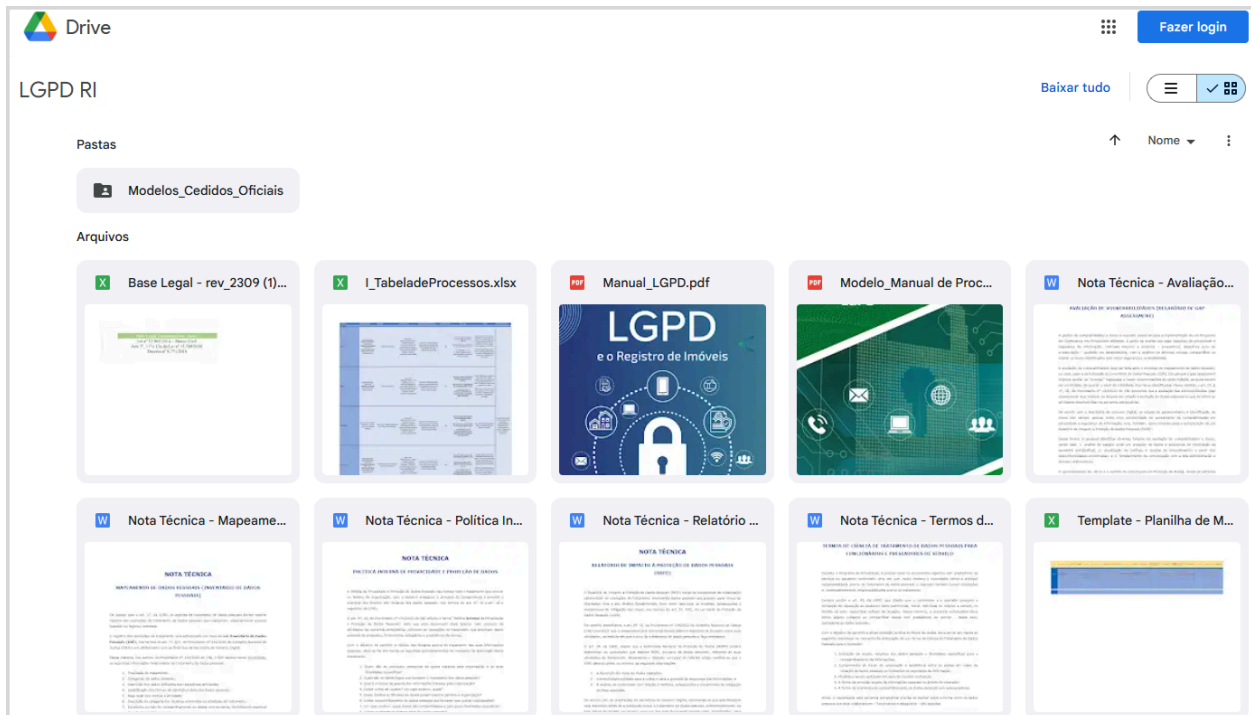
Drive

Fazer login

LGPD RI

Baixar tudo

Pastas

Nome

Modelos_Cedidos_Oficiais

Arquivos

Base Legal - rev_2309 (1)...

I_TabeladeProcessos.xlsx

Manual_LGPD.pdf

LGPD
e o Registro de Imóveis

Modelo_Manual de Proc...

Nota Técnica - Avaliação...

Nota Técnica - Mapeame...

NOTA TÉCNICA

Nota Técnica - Política In...

NOTA TÉCNICA

Nota Técnica - Relatório ...

NOTA TÉCNICA

Nota Técnica - Termos d...

Template - Planilha de M...